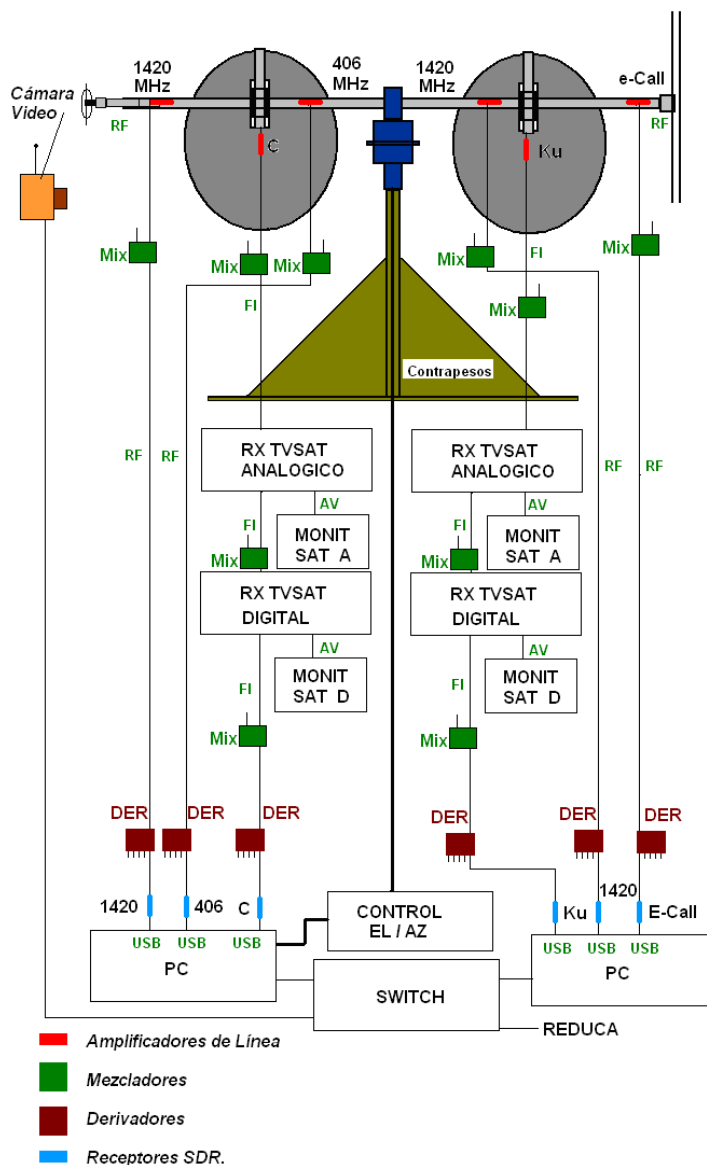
Cámara Video

1420 MHz

406 MHz

1420 MHz

e-Call

RF

C

Ku

RF

Mix

Mix

Mix

Mix

FI

Mix

Mix

FI

Contrapesos

RF

RF

RX TVSAT ANALOGICO

RX TVSAT ANALOGICO

RF

RF

AV

AV

FI

MONIT SAT A

FI

MONIT SAT A

Mix

Mix

RX TVSAT DIGITAL

RX TVSAT DIGITAL

AV

AV

MONIT SAT D

MONIT SAT D

FI

FI

Mix

Mix

DER

DER

DER

DER

DER

DER

1420

406

C

CONTROL EL / AZ

Ku

1420

E-Call

USB

USB

USB

USB

USB

USB

PC

SWITCH

PC

REDUCA

Amplificadores de Línea

Mezcladores

Derivadores

Receptores SDR.